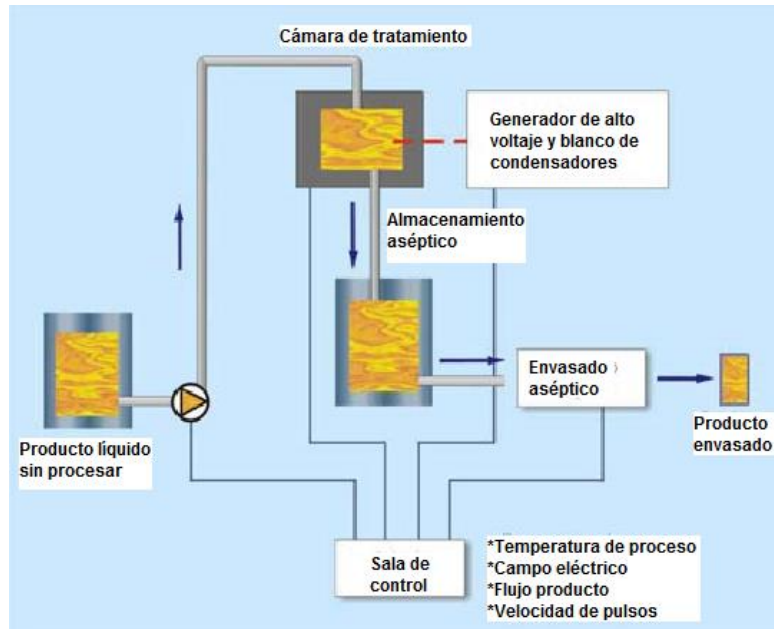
Cámara de tratamiento

Generador de alto voltaje y blanco de condensadores

Almacenamiento aséptico

Envasado aséptico

Producto envasado

Producto líquido sin procesar

Sala de control

*Temperatura de proceso
*Campo eléctrico
*Flujo producto
*Velocidad de pulsos